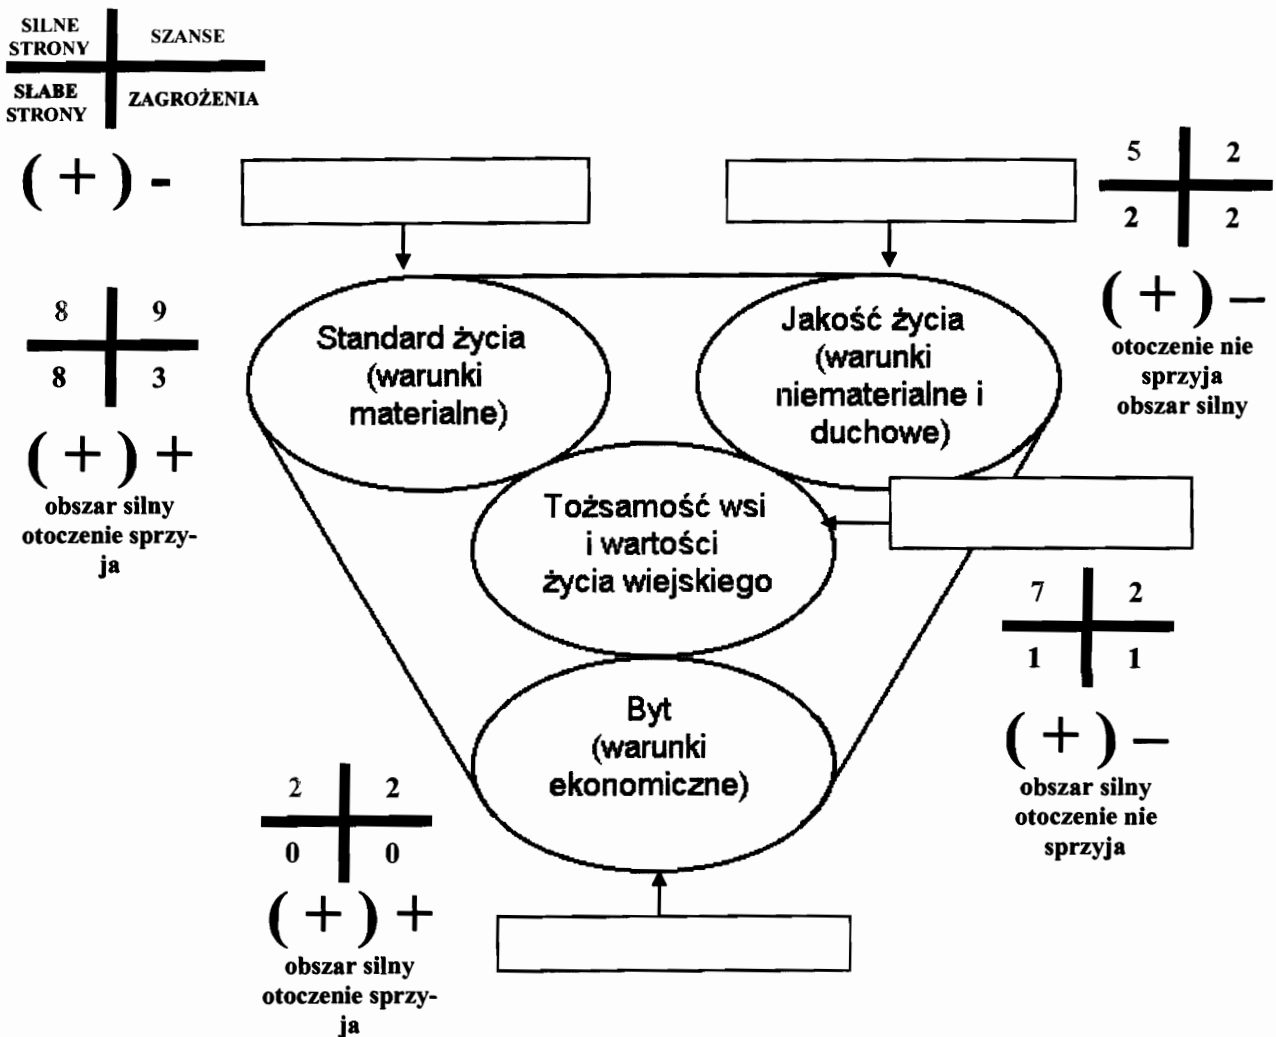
SILNE STRONY | SZANSE
SŁABE STRONY | ZAGROŻENIA

( + ) -

5 | 2
2 | 2

( + ) –
otoczenie nie sprzyja obszar silny

8 | 9
8 | 3

( + ) +
obszar silny otoczenie sprzyja

Standard życia (warunki materialne)

Jakość życia (warunki niematerialne i duchowe)

Tożsamość wsi i wartości życia wiejskiego

7 | 2
1 | 1

( + ) –
obszar silny otoczenie nie sprzyja

Byt (warunki ekonomiczne)

2 | 2
0 | 0

( + ) +
obszar silny otoczenie sprzyja